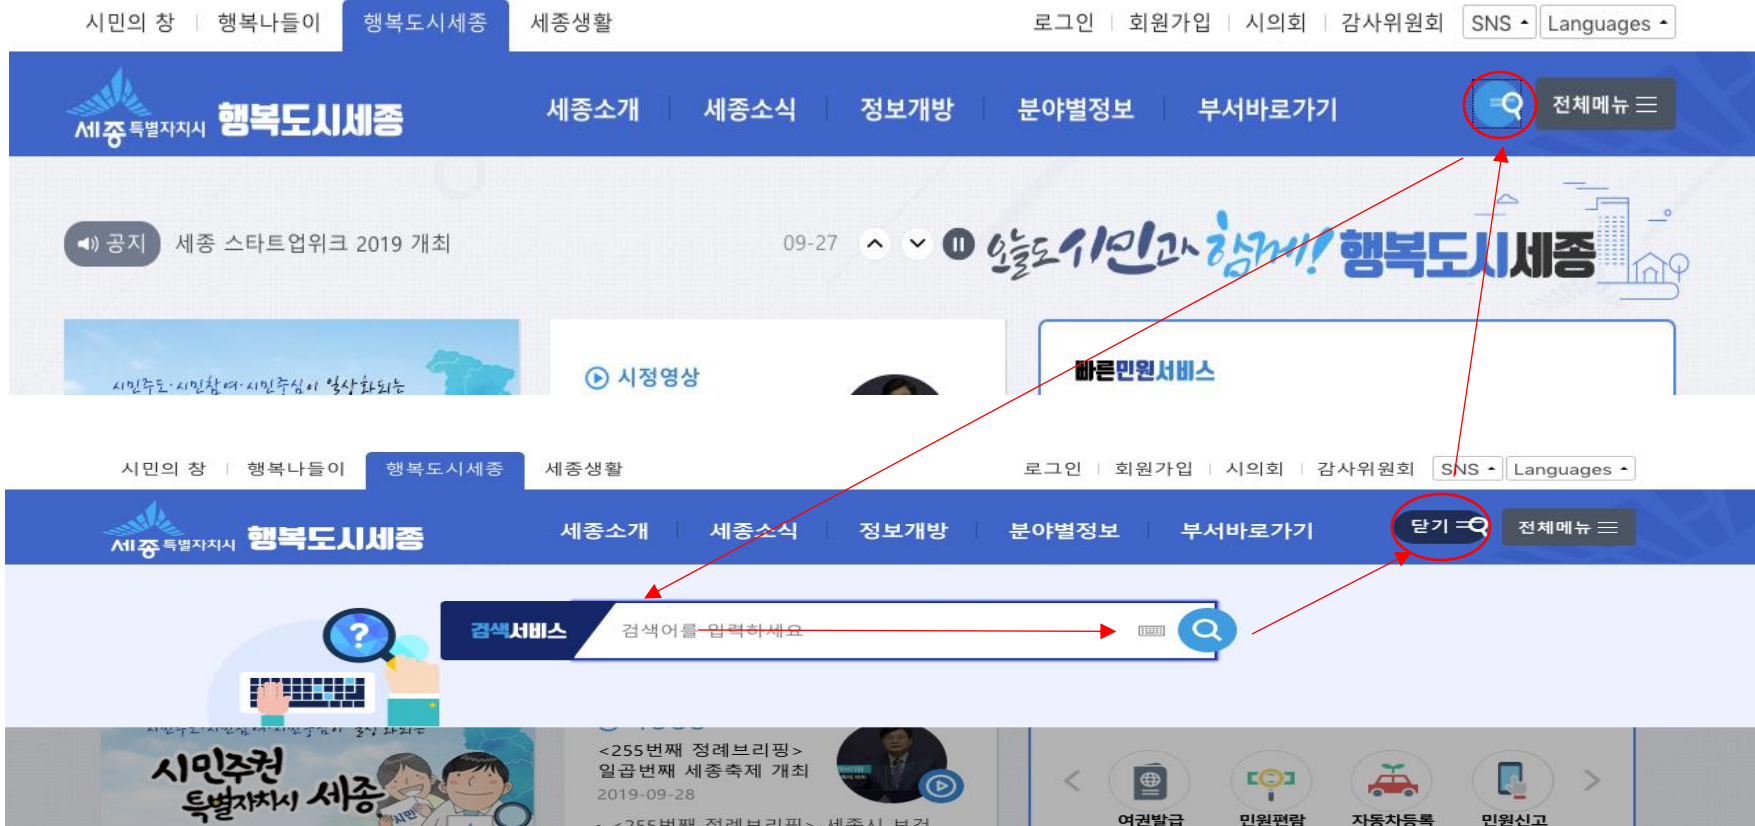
시민의 창 | 행복나들이 | 행복도시세종 | 세종생활

로그인 | 회원가입 | 시의회 | 감사위원회 | SNS | Languages

세종특별자치시 행복도시세종

세종소개 | 세종소식 | 정보개방 | 분야별정보 | 부서바로가기

전체메뉴

공지 세종 스타트업위크 2019 개최 09-27

오늘도 시민과 함께! 행복도시세종

시민주도·시민참여·시민중심이 일상화되는

시정영상

빠른민원서비스

시민의 창 | 행복나들이 | 행복도시세종 | 세종생활

로그인 | 회원가입 | 시의회 | 감사위원회 | SNS | Languages

세종특별자치시 행복도시세종

세종소개 | 세종소식 | 정보개방 | 분야별정보 | 부서바로가기

닫기 | 전체메뉴

검색서비스 검색어를 입력하세요

시민주권 특별자치시 세종

<255번째 정례브리핑> 일곱번째 세종축제 개최
2019-09-28

<255번째 정례브리핑> 세종시 보건

여권발급 | 민원편람 | 자동차등록 | 민원신고